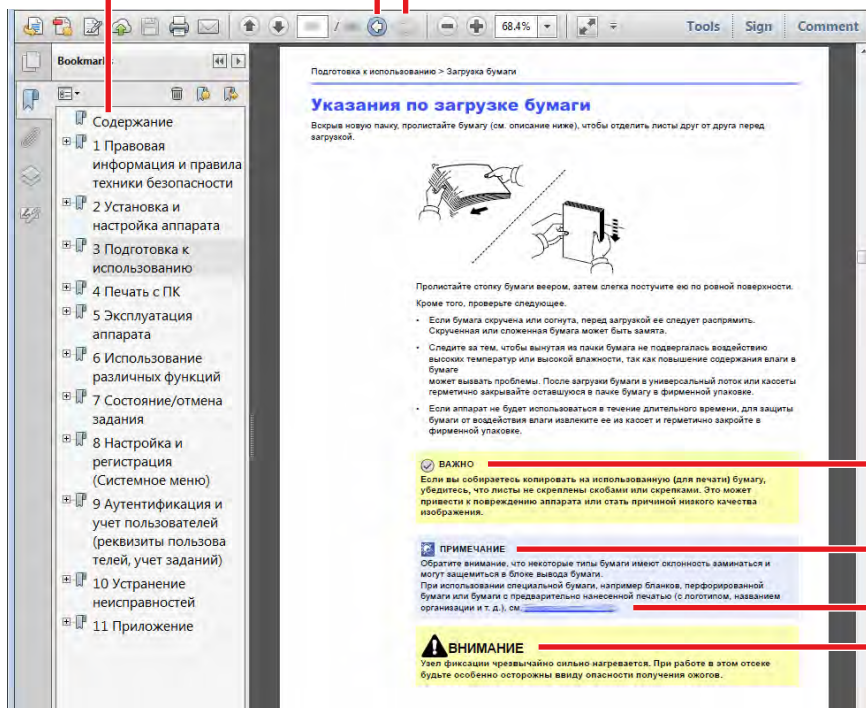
/ 68,4% Tools Sign Comment

Bookmarks

Содержание
1 Правовая информация и правила техники безопасности
2 Установка и настройка аппарата
3 Подготовка к использованию
4 Печать с ПК
5 Эксплуатация аппарата
6 Использование различных функций
7 Состояние/отмена задания
8 Настройка и регистрация (Системное меню)
9 Аутентификация и учет пользователей (реквизиты пользователей, учет заданий)
10 Устранение неисправностей
11 Приложение

Подготовка к использованию > Загрузка бумаги

Указания по загрузке бумаги

Вскрыв новую пачку, пролистайте бумагу (см. описание ниже), чтобы отделить листы друг от друга перед загрузкой.

Пролистайте стопку бумаги веером, затем слегка постучите ею по ровной поверхности.

Кроме того, проверьте следующее.

• Если бумага скручена или согнута, перед загрузкой ее следует расправить. Скрученная или сложенная бумага может быть замята.

• Следите за тем, чтобы вынутая из пачки бумага не подвергалась воздействию высоких температур или высокой влажности, так как повышение содержания влаги в бумаге может вызвать проблемы. После загрузки бумаги в универсальный лоток или кассеты герметично закрывайте оставшуюся в пачке бумагу в фирменной упаковке.

• Если аппарат не будет использоваться в течение длительного времени, для защиты бумаги от воздействия влаги извлеките ее из кассет и герметично закройте в фирменной упаковке.

ВАЖНО
Если вы собираетесь копировать на использованную (для печати) бумагу, убедитесь, что листы не скреплены скобами или скрепками. Это может привести к повреждению аппарата или стать причиной низкого качества изображения.

ПРИМЕЧАНИЕ
Обратите внимание, что некоторые типы бумаги имеют склонность заминаться и могут защемиться в блоке вывода бумаги.
При использовании специальной бумаги, например бланков, перфорированной бумаги или бумаги с предварительно нанесенной печатью (с логотипом, названием организации и т. д.), см. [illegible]

ВНИМАНИЕ
Узел фиксации чрезвычайно сильно нагревается. При работе в этом отсеке будьте особенно осторожны ввиду опасности получения ожогов.